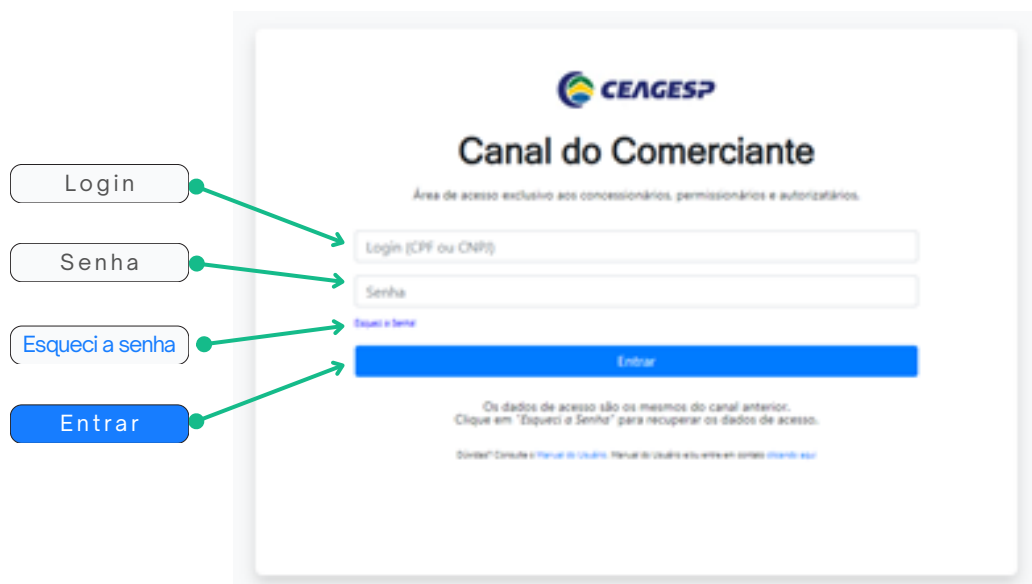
Login

Senha

Esqueci a senha

Entrar

CEAGESP

Canal do Comerciante

Área de acesso exclusivo aos concessionários, permissionários e autorizatários.

Login (CPF ou CNPJ)

Senha

Esqueci a Senha

Entrar

Os dados de acesso são os mesmos do canal anterior.
Clique em "Esqueci a Senha" para recuperar os dados de acesso.

Dúvidas? Consulte o Manual do Usuário. Manual do Usuário e/ou entre em contato clicando aqui